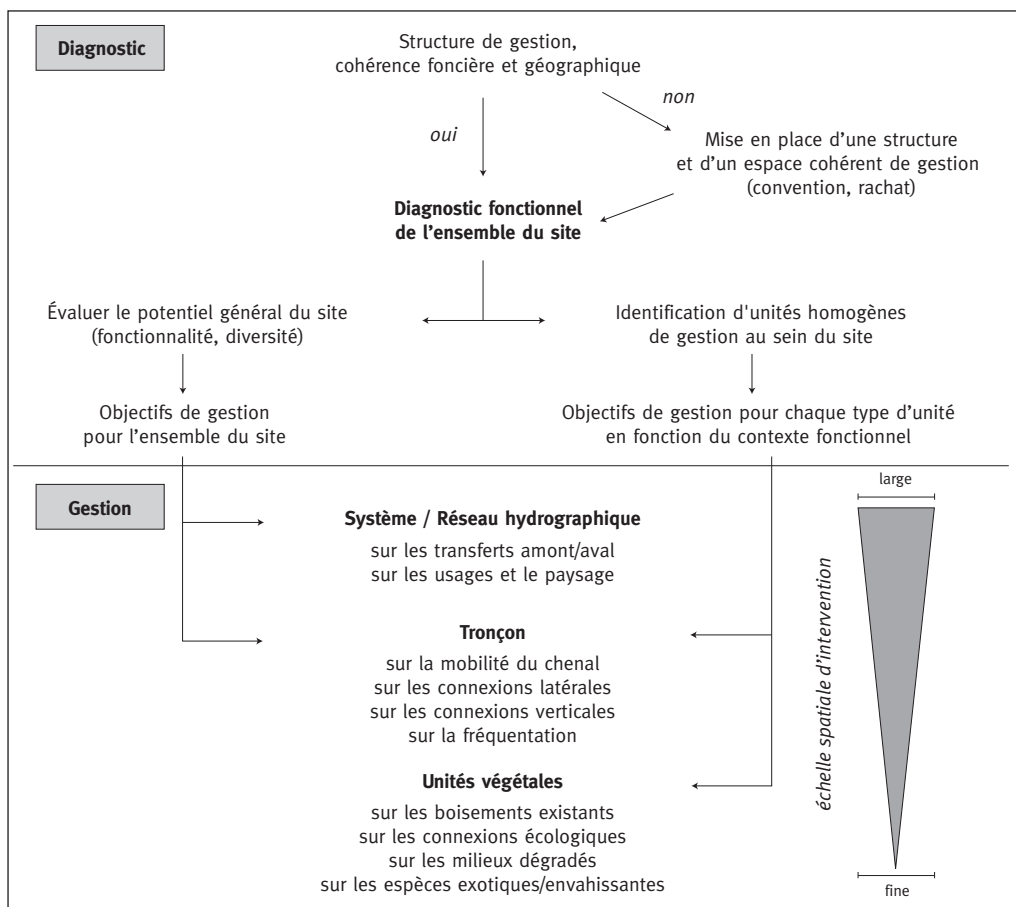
Diagnostic

Structure de gestion, cohérence foncière et géographique

oui

non

Mise en place d'une structure et d'un espace cohérent de gestion (convention, rachat)

**Diagnostic fonctionnel de l'ensemble du site**

Évaluer le potentiel général du site (fonctionnalité, diversité)

Identification d'unités homogènes de gestion au sein du site

Objectifs de gestion pour l'ensemble du site

Objectifs de gestion pour chaque type d'unité en fonction du contexte fonctionnel

Gestion

**Système / Réseau hydrographique**

sur les transferts amont/aval
sur les usages et le paysage

**Tronçon**

sur la mobilité du chenal
sur les connexions latérales
sur les connexions verticales
sur la fréquentation

**Unités végétales**

sur les boisements existants
sur les connexions écologiques
sur les milieux dégradés
sur les espèces exotiques/envahissantes

large

échelle spatiale d'intervention

fine